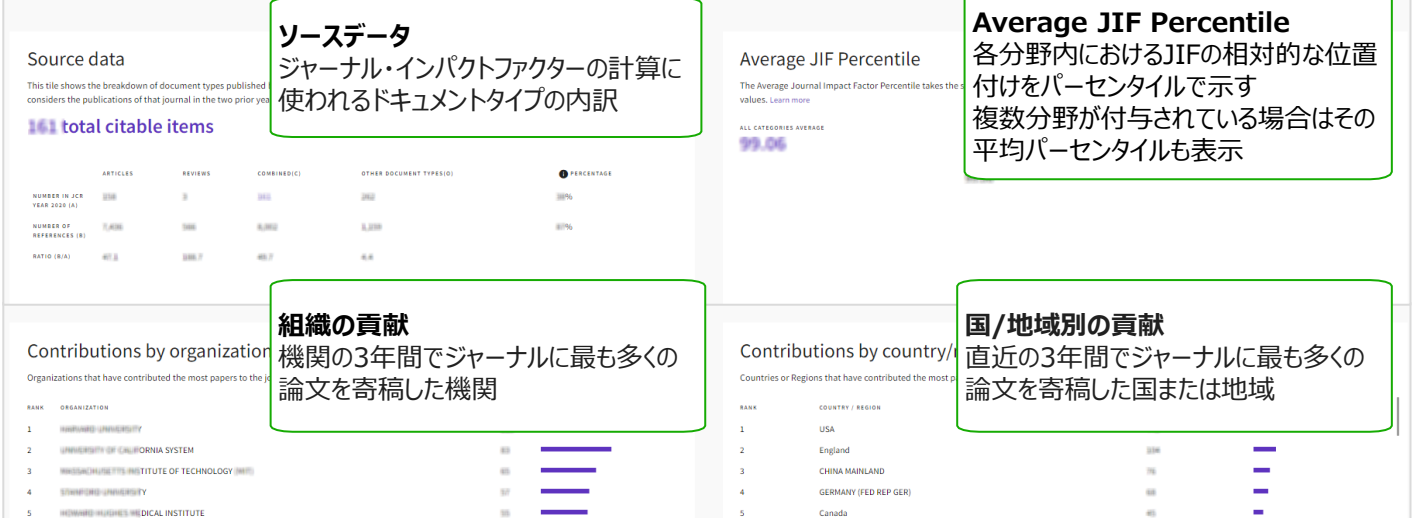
Source data

This tile shows the breakdown of document types published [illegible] considers the publications of that journal in the two prior yea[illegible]

161 total citable items

| | ARTICLES | REVIEWS | COMBINED(C) | OTHER DOCUMENT TYPES(D) | PERCENTAGE |
|---|---|---|---|---|---|
| NUMBER IN JCR YEAR 2020 (A) | 158 | 3 | 161 | 282 | 38% |
| NUMBER OF REFERENCES (B) | 7,436 | 566 | 8,002 | 1,159 | 87% |
| RATIO (B/A) | 47.1 | 188.7 | 49.7 | 4.4 | |

ソースデータ
ジャーナル・インパクトファクターの計算に使われるドキュメントタイプの内訳

Average JIF Percentile

The Average Journal Impact Factor Percentile takes the s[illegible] values. Learn more

ALL CATEGORIES AVERAGE
99.06

Average JIF Percentile
各分野内におけるJIFの相対的な位置付けをパーセンタイルで示す
複数分野が付与されている場合はその平均パーセンタイルも表示

Contributions by organization

Organizations that have contributed the most papers to the jo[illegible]

組織の貢献
機関の3年間でジャーナルに最も多くの論文を寄稿した機関

| RANK | ORGANIZATION | | |
|---|---|---|---|
| 1 | HARVARD UNIVERSITY | | |
| 2 | UNIVERSITY OF CALIFORNIA SYSTEM | 83 | |
| 3 | MASSACHUSETTS INSTITUTE OF TECHNOLOGY (MIT) | 65 | |
| 4 | STANFORD UNIVERSITY | 57 | |
| 5 | HOWARD HUGHES MEDICAL INSTITUTE | 55 | |

Contributions by country/r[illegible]

Countries or Regions that have contributed the most pa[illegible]

国/地域別の貢献
直近の3年間でジャーナルに最も多くの論文を寄稿した国または地域

| RANK | COUNTRY / REGION | |
|---|---|---|
| 1 | USA | |
| 2 | England | 104 |
| 3 | CHINA MAINLAND | 76 |
| 4 | GERMANY (FED REP GER) | 68 |
| 5 | Canada | 45 |